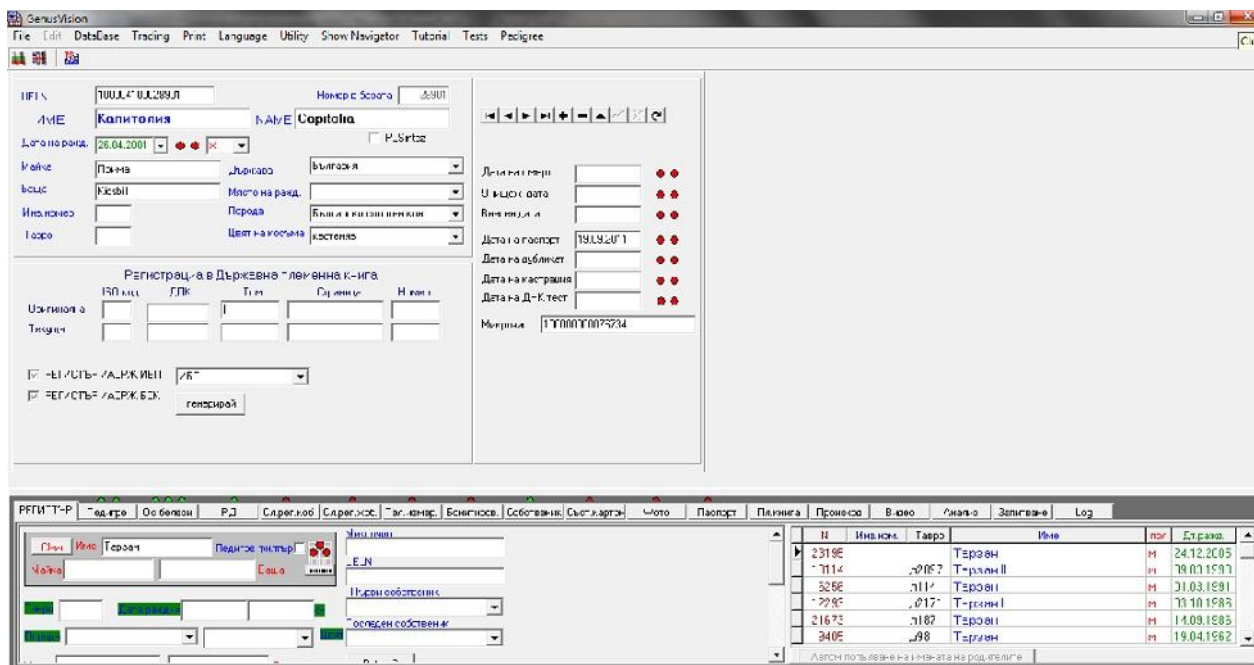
GenusVision

File Edit DataBase Tracing Print Language Utility Show Navigator Tutorial Tests Pedigree

UELN 100047100289Л

Номер в Sport 3901

ИМЕ Капитолия

NAME Capitolia

P_Sintez

Дата на раждане 26.04.2001

Майка Пайма

Държава България

Баща Kiesbit

Място на ражд.

Инв.номер

Порода Българска топлокръвна

Тавро

Цвят на косъма Кестеняв

Регистрация в Държавена племенна книга

Ост.код ГПК Том Страница Номер

Ос.книга а

Тек.дик

РЕГИСТЪР ЖАРЖИЕН ИБГ

РЕГИСТЪР ЖАРЖ.БСК

генерирай

Дата на смърт

Дата на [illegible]

Дата на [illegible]

Дата на паспорт 19.09.2011

Дата на дубликат

Дата на кастрация

Дата на Д-К тест

Микрочип 100000000075234

РЕГИСТЪР Педигре Особености РД Ср.рег.код Ср.рег.ж Тест.комер. Бонитиров. Собственик Състезател Фото Паспорт Пл.книга Промоции Видео Анализ Запитване Log

Сбор Име Терзан Педигре Тестер

Майка Баща

UELN

Първи собственик

Последен собственик

| N | Инв.ном. | Тавро | Име | пол | Дт.ражд. |
|---|---|---|---|---|---|
| 23195 | | | Терзан | м | 24.12.2005 |
| 17114 | | 2057 | Терзан II | м | 19.03.1997 |
| 5256 | | 112 | Терзан | м | 31.03.1991 |
| 12295 | | 2171 | Терзан I | м | 30.10.1986 |
| 21673 | | 187 | Терзан | м | 14.09.1985 |
| 3405 | | 98 | Терзан | м | 19.04.1962 |

Автом попълване на имената на родителите